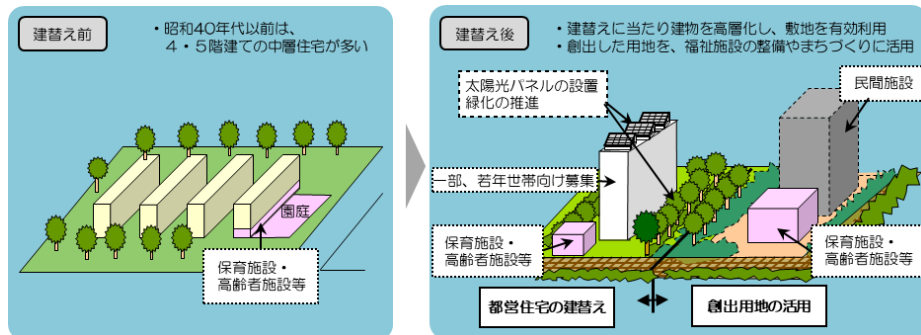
建替え前

・昭和40年代以前は、
　4・5階建ての中層住宅が多い

園庭

保育施設・
高齢者施設等

建替え後

・建替えに当たり建物を高層化し、敷地を有効利用
・創出した用地を、福祉施設の整備やまちづくりに活用

太陽光パネルの設置
緑化の推進

民間施設

一部、若年世帯向け募集

保育施設・
高齢者施設等

保育施設・
高齢者施設等

都営住宅の建替え

創出用地の活用